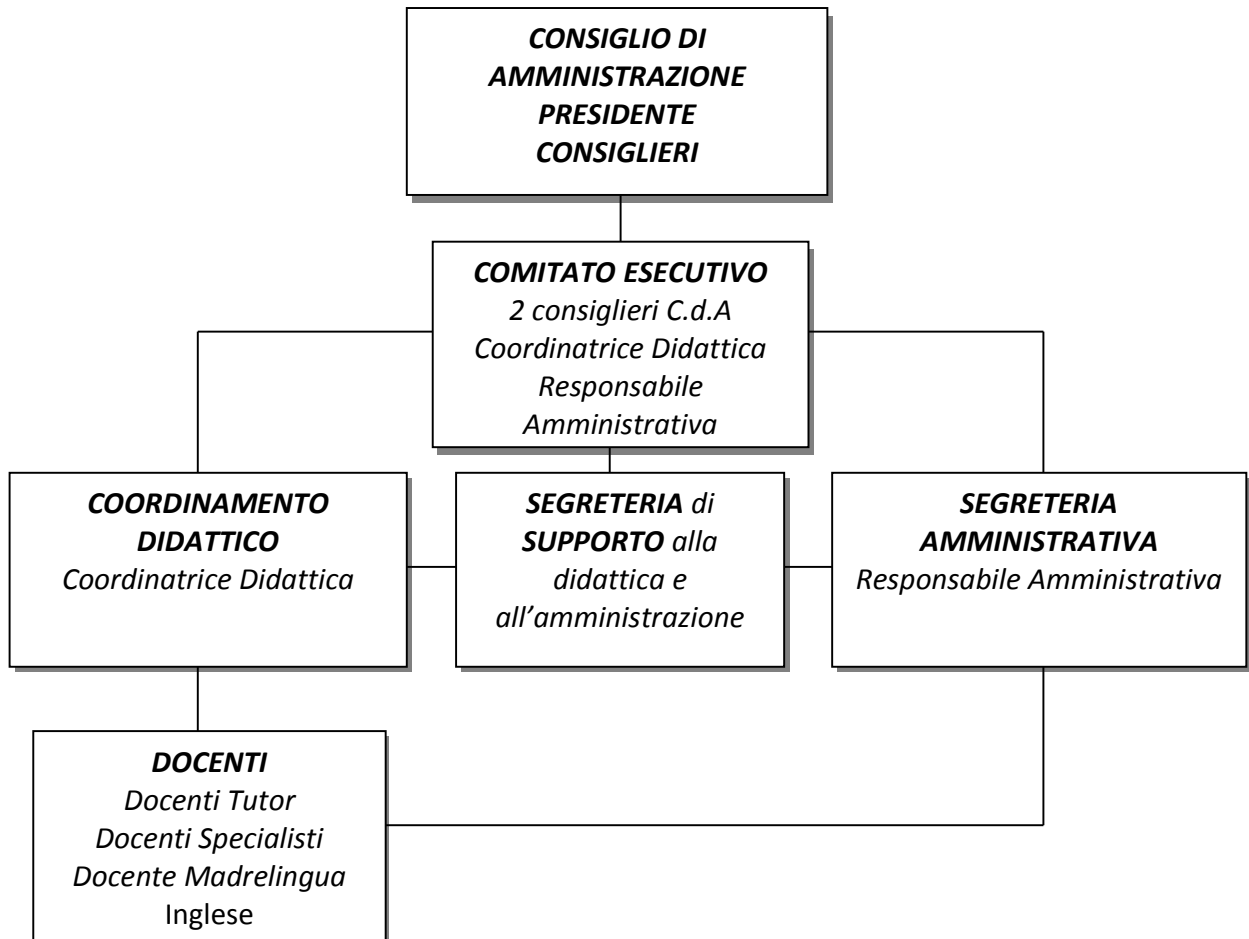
CONSIGLIO DI AMMINISTRAZIONE
PRESIDENTE
CONSIGLIERI

COMITATO ESECUTIVO
2 consiglieri C.d.A
Coordinatrice Didattica
Responsabile Amministrativa

COORDINAMENTO DIDATTICO
Coordinatrice Didattica

SEGRETERIA di SUPPORTO alla didattica e all'amministrazione

SEGRETERIA AMMINISTRATIVA
Responsabile Amministrativa

DOCENTI
Docenti Tutor
Docenti Specialisti
Docente Madrelingua Inglese